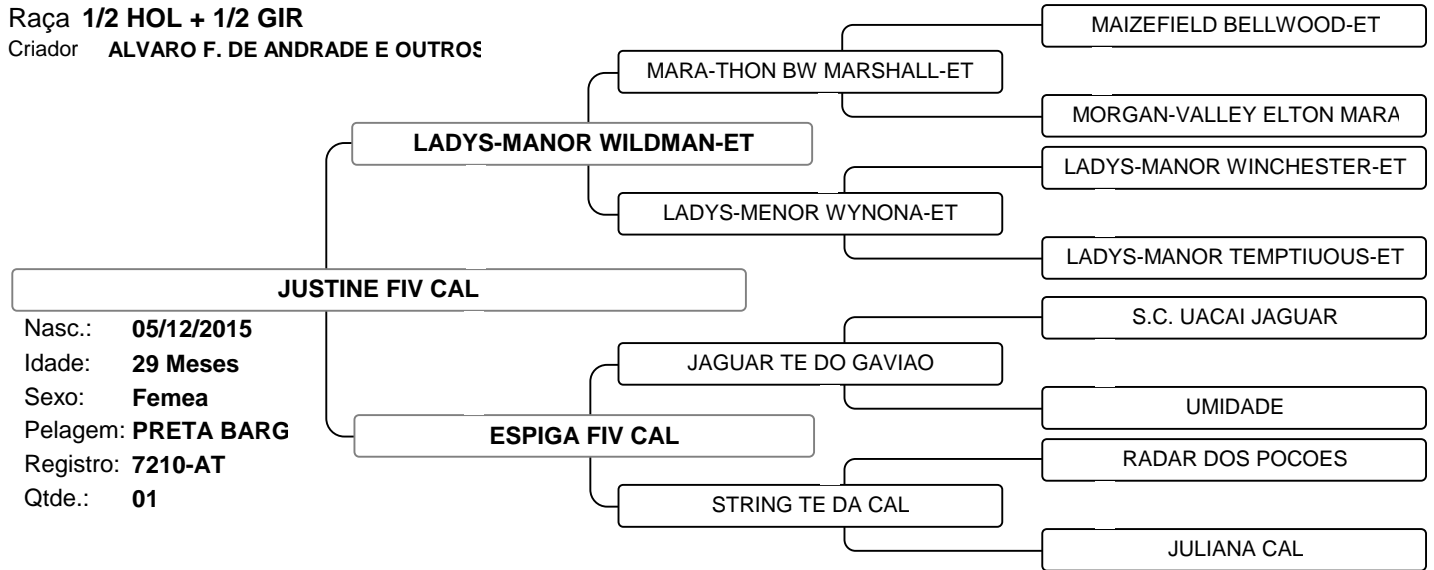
Raça 1/2 HOL + 1/2 GIR
Criador ALVARO F. DE ANDRADE E OUTROS

JUSTINE FIV CAL

Nasc.: 05/12/2015
Idade: 29 Meses
Sexo: Femea
Pelagem: PRETA BARG
Registro: 7210-AT
Qtde.: 01

LADYS-MANOR WILDMAN-ET

MARA-THON BW MARSHALL-ET

MAIZEFIELD BELLWOOD-ET

MORGAN-VALLEY ELTON MARA

LADYS-MENOR WYNONA-ET

LADYS-MANOR WINCHESTER-ET

LADYS-MANOR TEMPTIUOUS-ET

ESPIGA FIV CAL

JAGUAR TE DO GAVIAO

S.C. UACAI JAGUAR

UMIDADE

STRING TE DA CAL

RADAR DOS POCOES

JULIANA CAL